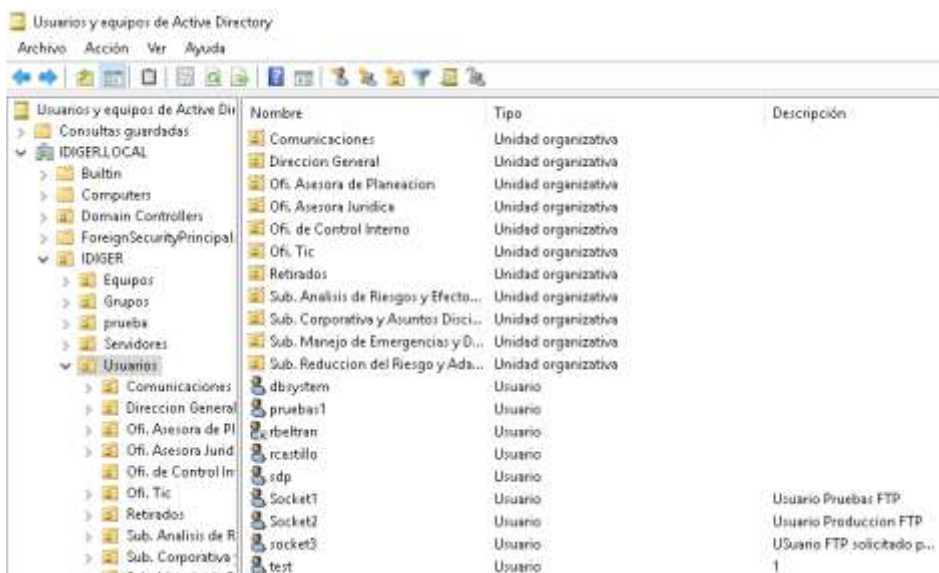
Usuarios y equipos de Active Directory

Archivo Acción Ver Ayuda

Usuarios y equipos de Active Dir
Consultas guardadas
IDIGER.LOCAL
Builtin
Computers
Domain Controllers
ForeignSecurityPrincipal.
IDIGER
Equipos
Grupos
prueba
Servidores
Usuarios
Comunicaciones
Direccion General
Ofi. Asesora de Pl
Ofi. Asesora Jurid
Ofi. de Control In
Ofi. Tic
Retirados
Sub. Analisis de R
Sub. Corporativa

| Nombre | Tipo | Descripción |
|---|---|---|
| Comunicaciones | Unidad organizativa | |
| Direccion General | Unidad organizativa | |
| Ofi. Asesora de Planeacion | Unidad organizativa | |
| Ofi. Asesora Juridica | Unidad organizativa | |
| Ofi. de Control Interno | Unidad organizativa | |
| Ofi. Tic | Unidad organizativa | |
| Retirados | Unidad organizativa | |
| Sub. Analisis de Riesgos y Efecto... | Unidad organizativa | |
| Sub. Corporativa y Asuntos Disci... | Unidad organizativa | |
| Sub. Manejo de Emergencias y D... | Unidad organizativa | |
| Sub. Reduccion del Riesgo y Ada... | Unidad organizativa | |
| dbsystem | Usuario | |
| pruebas1 | Usuario | |
| rbeltran | Usuario | |
| rcastillo | Usuario | |
| sdp | Usuario | |
| Socket1 | Usuario | Usuario Pruebas FTP |
| Socket2 | Usuario | Usuario Produccion FTP |
| socket3 | Usuario | USuario FTP solicitado p... |
| test | Usuario | 1 |